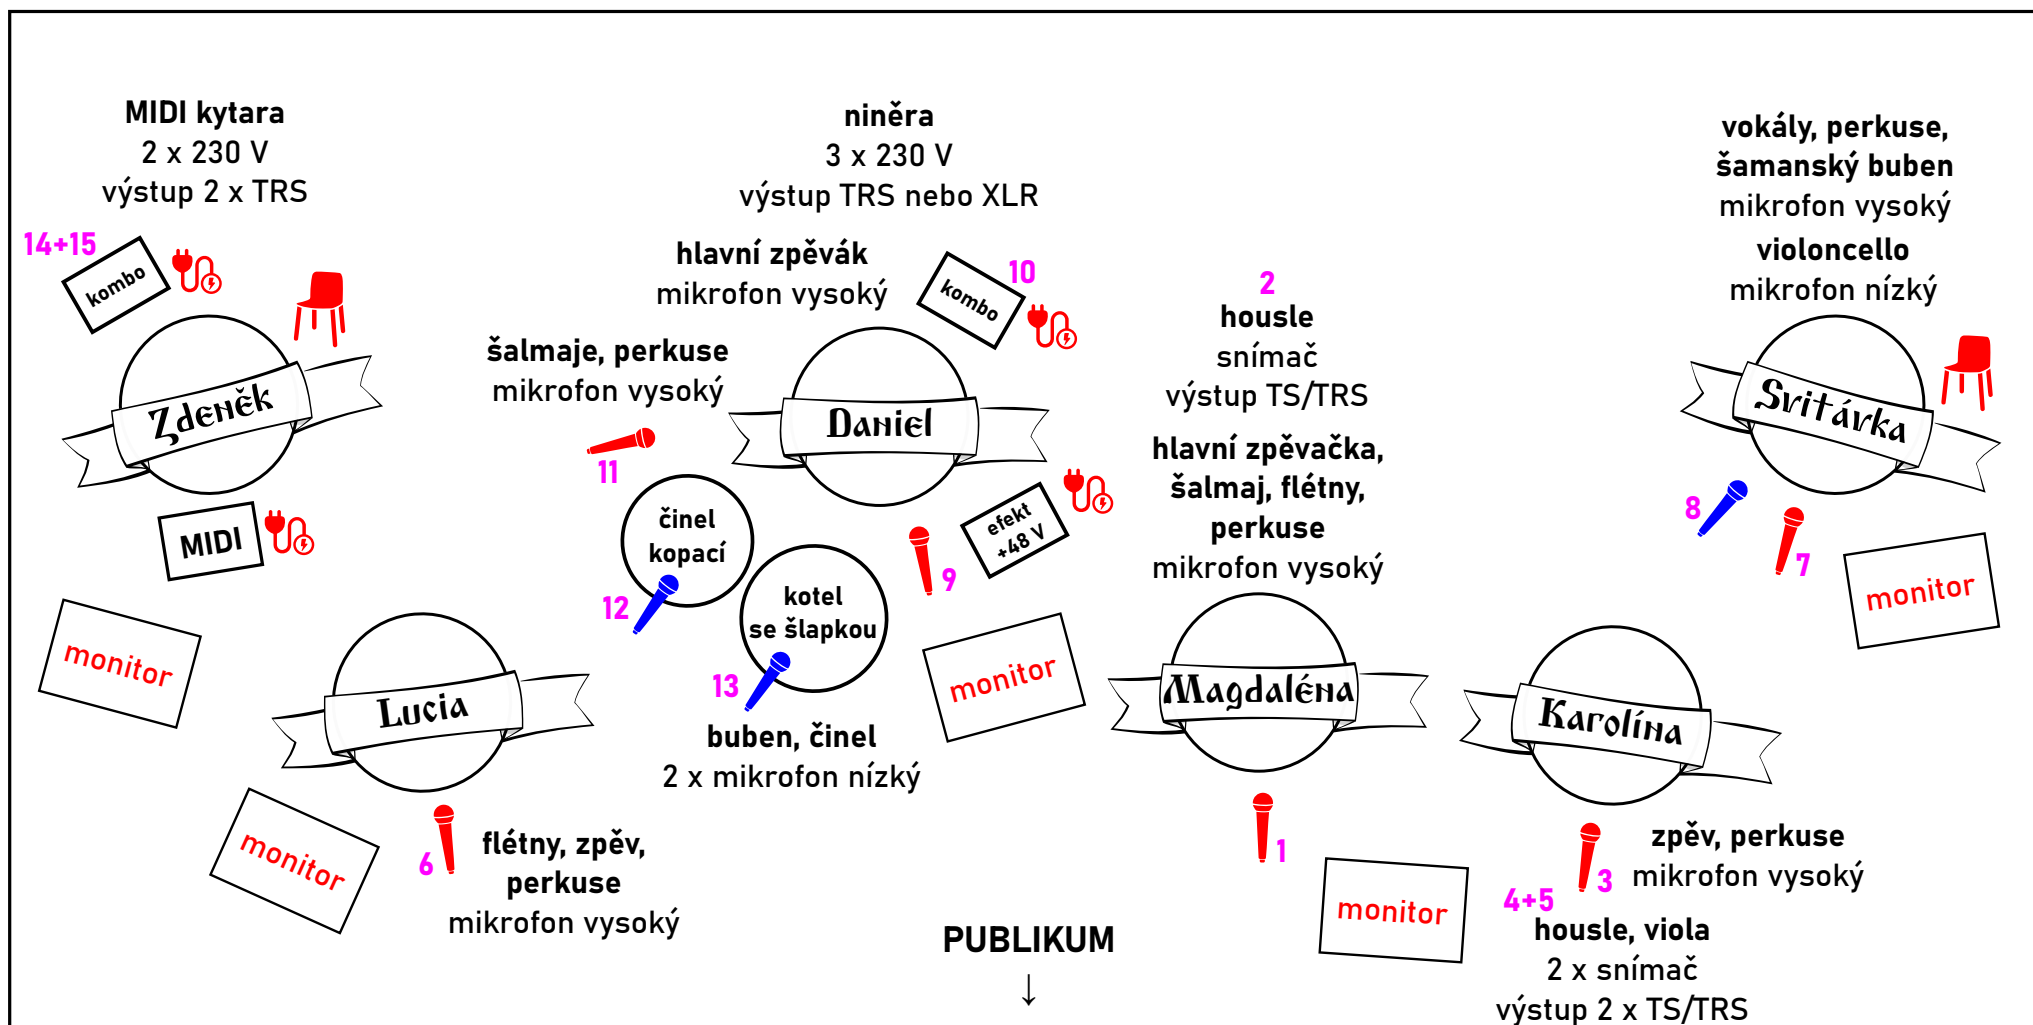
MIDI kytara
2 x 230 V
výstup 2 x TRS

niněra
3 x 230 V
výstup TRS nebo XLR

vokály, perkuse,
šamanský buben
mikrofon vysoký
violoncello
mikrofon nízký

14+15
kombo

Zdeněk

MIDI

hlavní zpěvák
mikrofon vysoký

kombo
10

šalmaje, perkuse
mikrofon vysoký

Daniel

11

2
housle
snímač
výstup TS/TRS

hlavní zpěvačka,
šalmaj, flétny,
perkuse
mikrofon vysoký

Svitávka

8
7

činel
kopací

12

kotel
se šlapkou

13

9

efekt
+48 V

monitor

monitor

monitor

Lucia

buben, činel
2 x mikrofon nízký

Magdaléna

Karolína

monitor

6
flétny, zpěv,
perkuse
mikrofon vysoký

1

monitor

3
zpěv, perkuse
mikrofon vysoký

4+5
housle, viola
2 x snímač
výstup 2 x TS/TRS

PUBLIKUM
↓